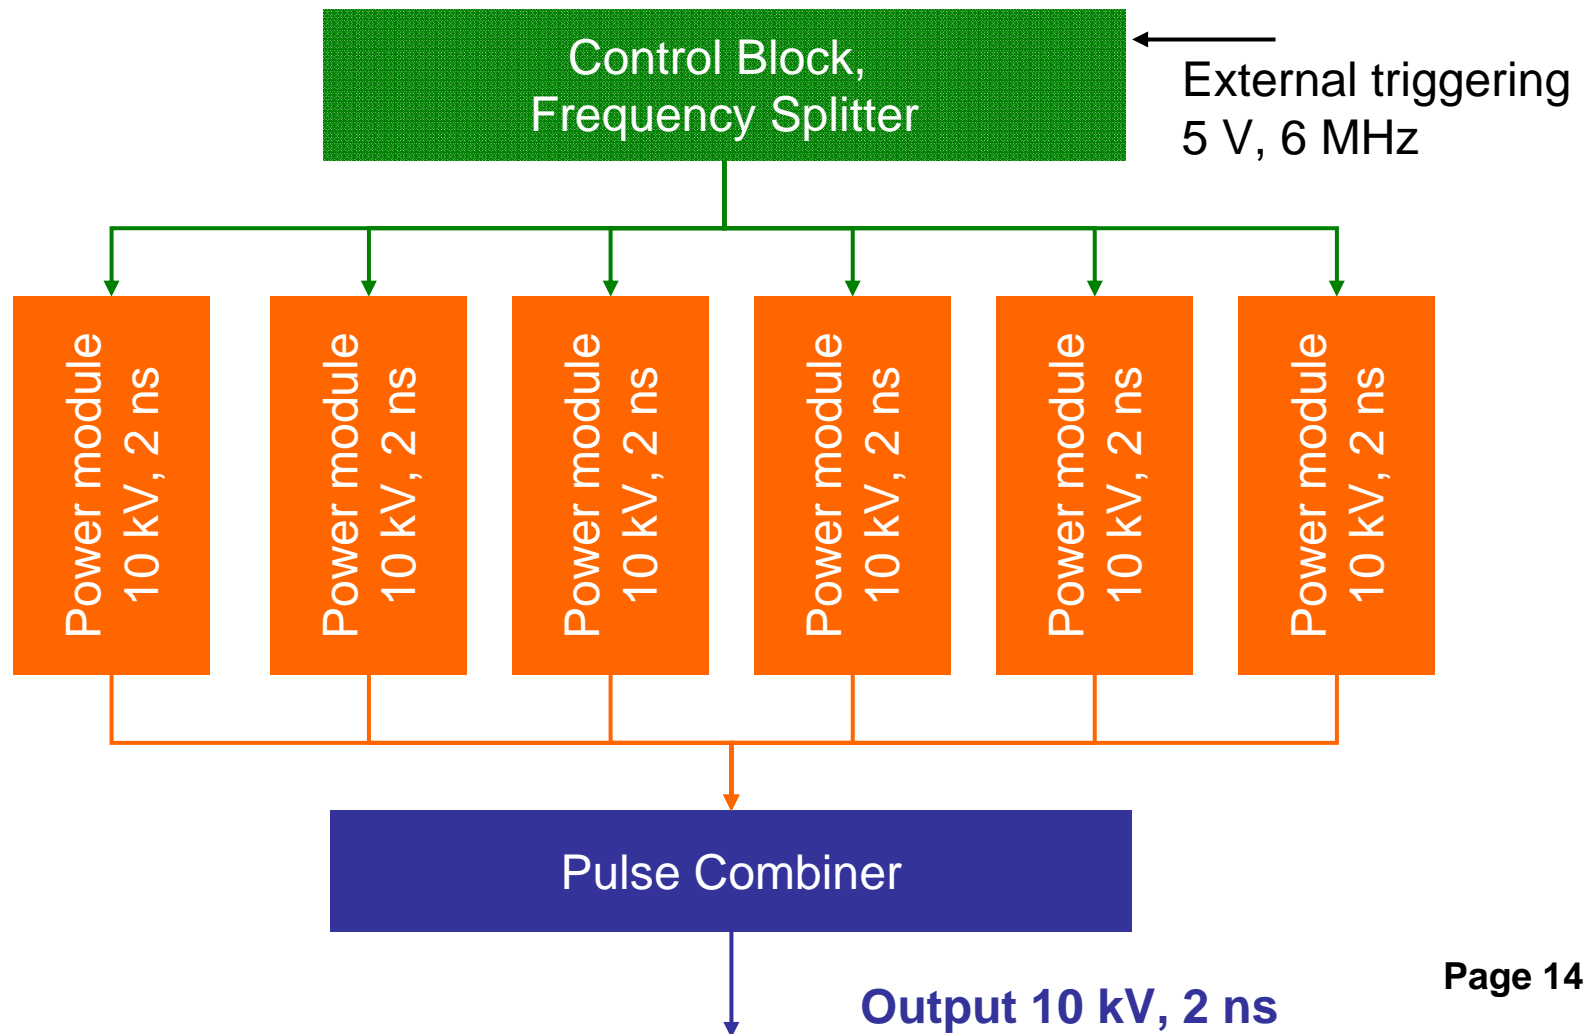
Control Block,
Frequency Splitter

External triggering
5 V, 6 MHz

Power module
10 kV, 2 ns

Power module
10 kV, 2 ns

Power module
10 kV, 2 ns

Power module
10 kV, 2 ns

Power module
10 kV, 2 ns

Power module
10 kV, 2 ns

Pulse Combiner

Output 10 kV, 2 ns

Page 14